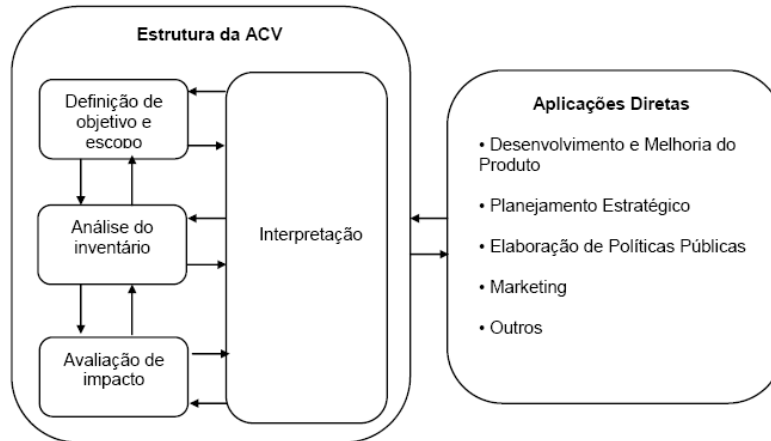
Estrutura da ACV

Definição de objetivo e escopo

Análise do inventário

Avaliação de impacto

Interpretação

Aplicações Diretas

• Desenvolvimento e Melhoria do Produto

• Planejamento Estratégico

• Elaboração de Políticas Públicas

• Marketing

• Outros